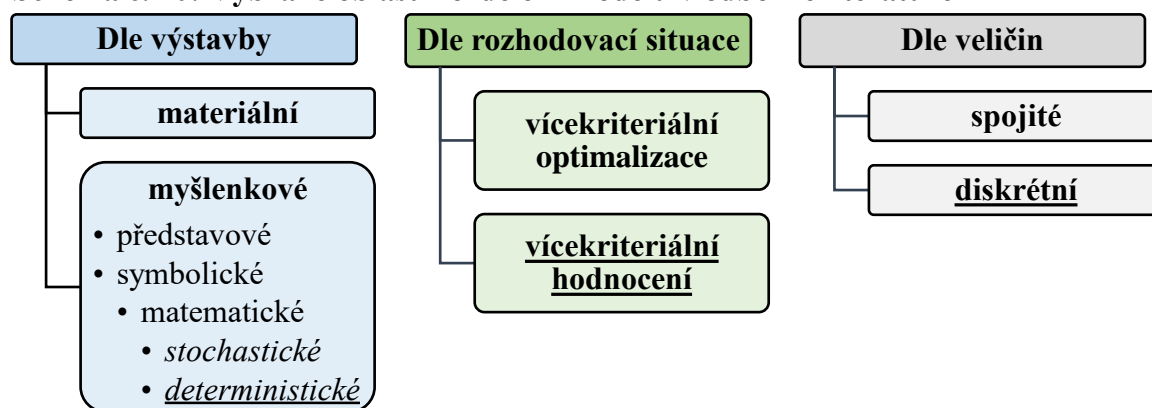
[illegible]

Dle výstavby

materiální

myšlenkové

• představové
• symbolické
  • matematické
    • *stochastické*
    • *deterministické*

Dle rozhodovací situace

vícekriteriální optimalizace

vícekriteriální hodnocení

Dle veličin

spojité

diskrétní